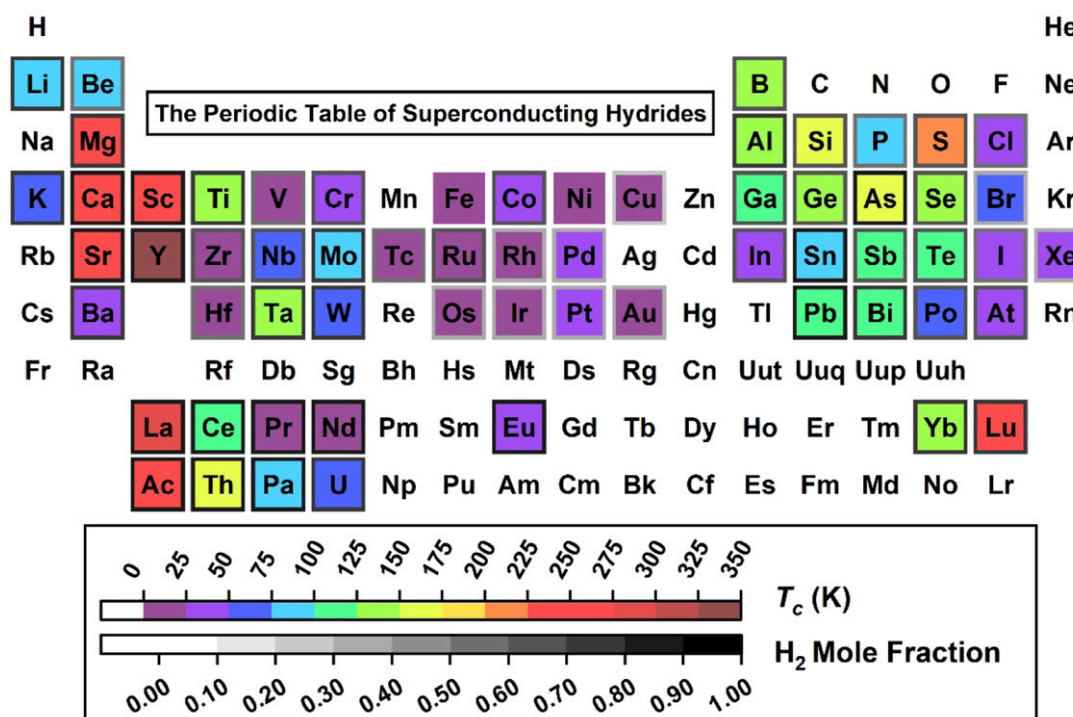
H He

Li Be The Periodic Table of Superconducting Hydrides B C N O F Ne

Na Mg Al Si P S Cl Ar

K Ca Sc Ti V Cr Mn Fe Co Ni Cu Zn Ga Ge As Se Br Kr

Rb Sr Y Zr Nb Mo Tc Ru Rh Pd Ag Cd In Sn Sb Te I Xe

Cs Ba Hf Ta W Re Os Ir Pt Au Hg Tl Pb Bi Po At Rn

Fr Ra Rf Db Sg Bh Hs Mt Ds Rg Cn Uut Uuq Uup Uuh

La Ce Pr Nd Pm Sm Eu Gd Tb Dy Ho Er Tm Yb Lu

Ac Th Pa U Np Pu Am Cm Bk Cf Es Fm Md No Lr

0 25 50 75 100 125 150 175 200 225 250 275 300 325 350

$T_c$ (K)

$H_2$ Mole Fraction

0.00 0.10 0.20 0.30 0.40 0.50 0.60 0.70 0.80 0.90 1.00